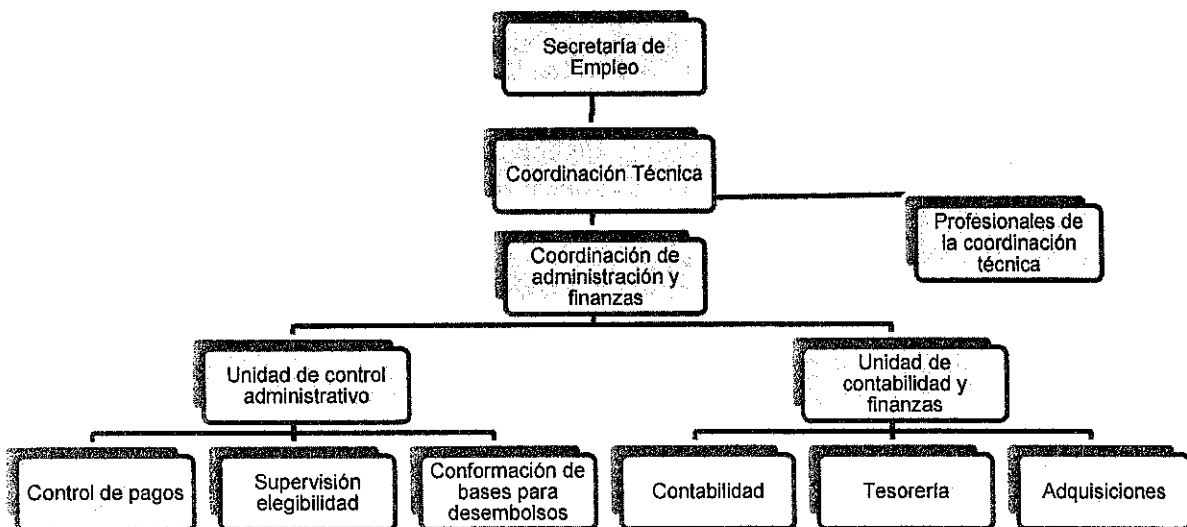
Secretaría de Empleo

Coordinación Técnica

Profesionales de la coordinación técnica

Coordinación de administración y finanzas

Unidad de control administrativo

Unidad de contabilidad y finanzas

Control de pagos

Supervisión elegibilidad

Conformación de bases para desembolsos

Contabilidad

Tesorería

Adquisiciones